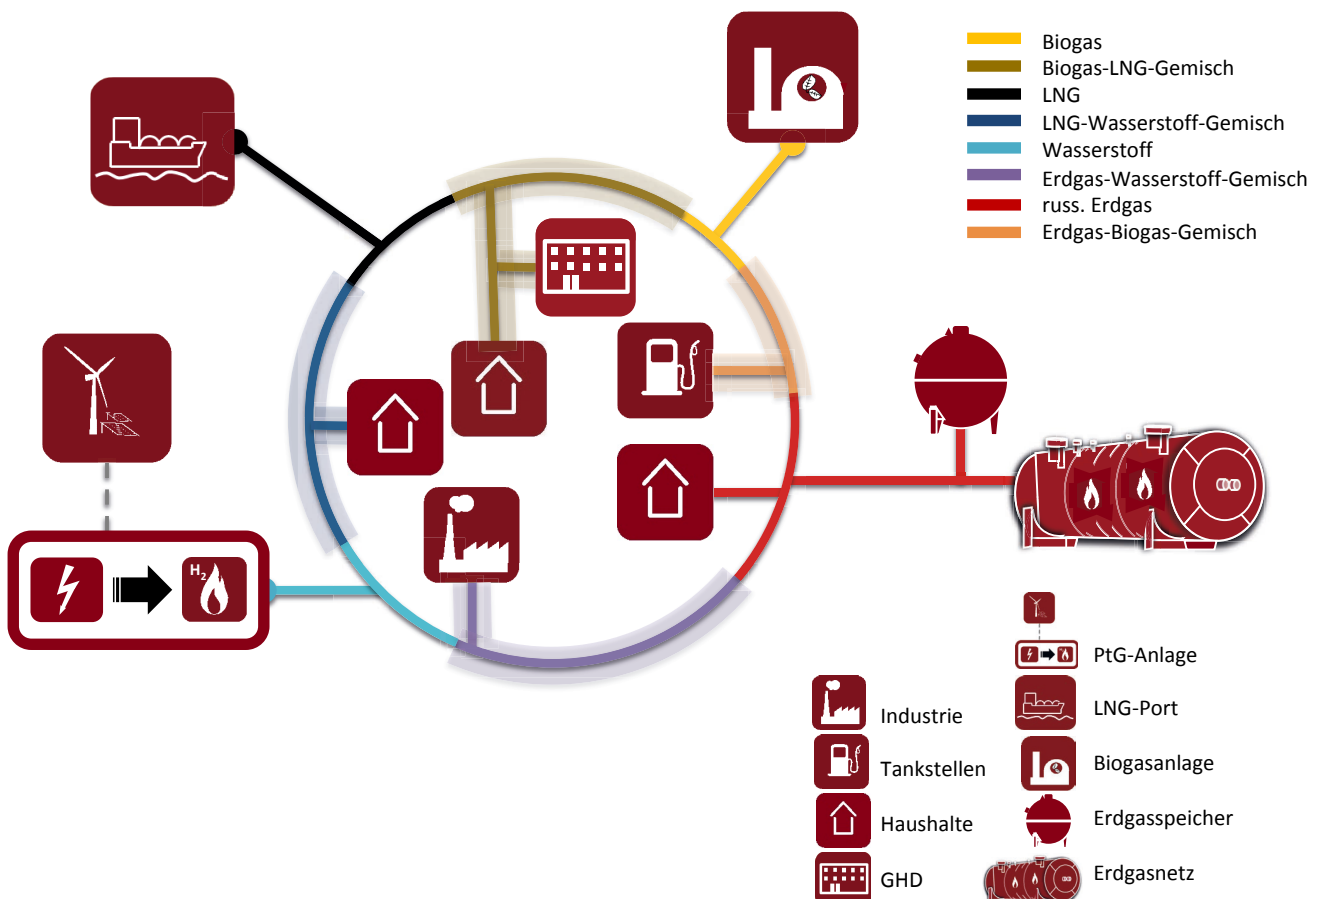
Biogas
Biogas-LNG-Gemisch
LNG
LNG-Wasserstoff-Gemisch
Wasserstoff
Erdgas-Wasserstoff-Gemisch
russ. Erdgas
Erdgas-Biogas-Gemisch

$H_2$

PtG-Anlage
LNG-Port
Biogasanlage
Erdgasspeicher
Erdgasnetz
Industrie
Tankstellen
Haushalte
GHD